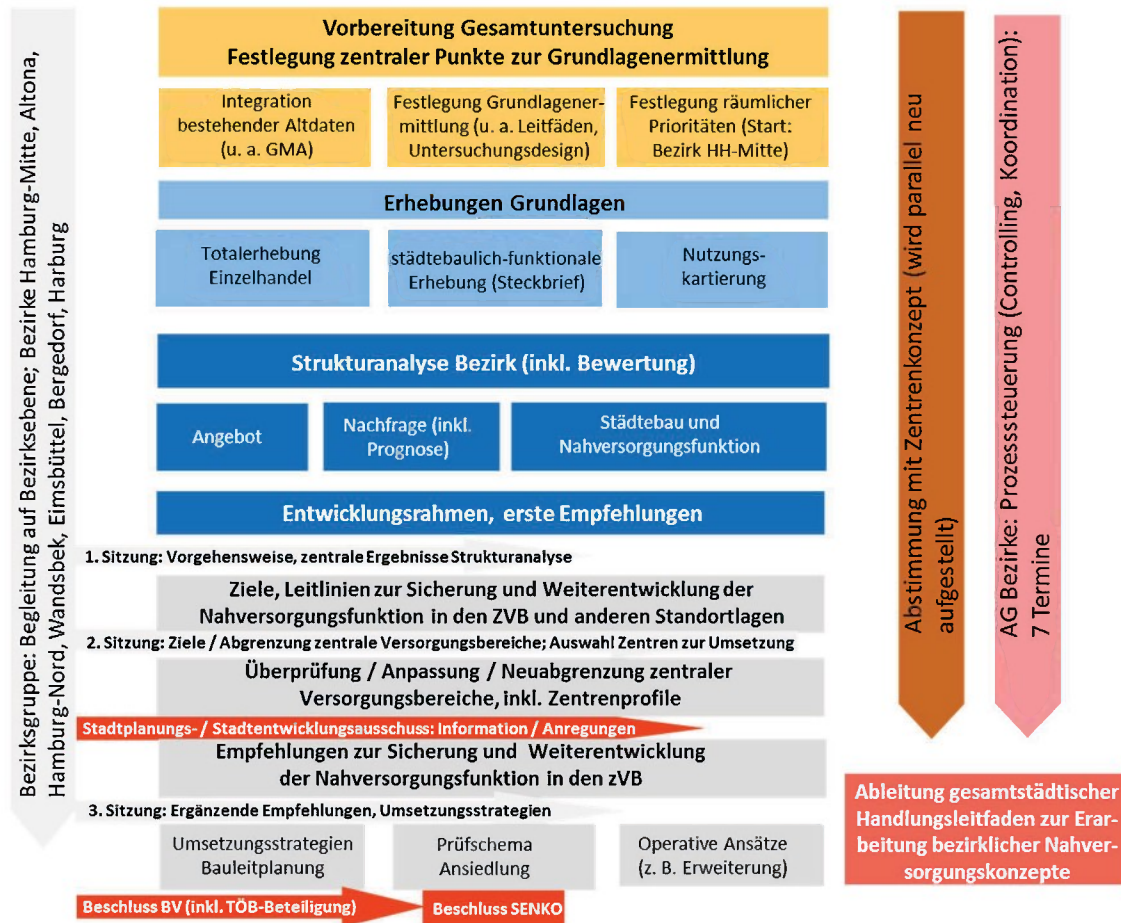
Bezirksgruppe: Begleitung auf Bezirksebene; Bezirke Hamburg-Mitte, Altona, Hamburg-Nord, Wandsbek, Eimsbüttel, Bergedorf, Harburg

Vorbereitung Gesamtuntersuchung
Festlegung zentraler Punkte zur Grundlagenermittlung

Integration bestehender Altdaten (u. a. GMA)

Festlegung Grundlagenermittlung (u. a. Leitfäden, Untersuchungsdesign)

Festlegung räumlicher Prioritäten (Start: Bezirk HH-Mitte)

Erhebungen Grundlagen

Totalerhebung Einzelhandel

städtebaulich-funktionale Erhebung (Steckbrief)

Nutzungskartierung

Strukturanalyse Bezirk (inkl. Bewertung)

Angebot

Nachfrage (inkl. Prognose)

Städtebau und Nahversorgungsfunktion

Entwicklungsrahmen, erste Empfehlungen

1. Sitzung: Vorgehensweise, zentrale Ergebnisse Strukturanalyse

Ziele, Leitlinien zur Sicherung und Weiterentwicklung der Nahversorgungsfunktion in den ZVB und anderen Standortlagen

2. Sitzung: Ziele / Abgrenzung zentrale Versorgungsbereiche; Auswahl Zentren zur Umsetzung

Überprüfung / Anpassung / Neuabgrenzung zentraler Versorgungsbereiche, inkl. Zentrenprofile

Stadtplanungs- / Stadtentwicklungsausschuss: Information / Anregungen

Empfehlungen zur Sicherung und Weiterentwicklung der Nahversorgungsfunktion in den zVB

3. Sitzung: Ergänzende Empfehlungen, Umsetzungsstrategien

Umsetzungsstrategien Bauleitplanung

Prüfschema Ansiedlung

Operative Ansätze (z. B. Erweiterung)

Beschluss BV (inkl. TÖB-Beteiligung)

Beschluss SENKO

Abstimmung mit Zentrenkonzept (wird parallel neu aufgestellt)

AG Bezirke: Prozesssteuerung (Controlling, Koordination): 7 Termine

Ableitung gesamtstädtischer Handlungsleitfaden zur Erarbeitung bezirklicher Nahversorgungskonzepte